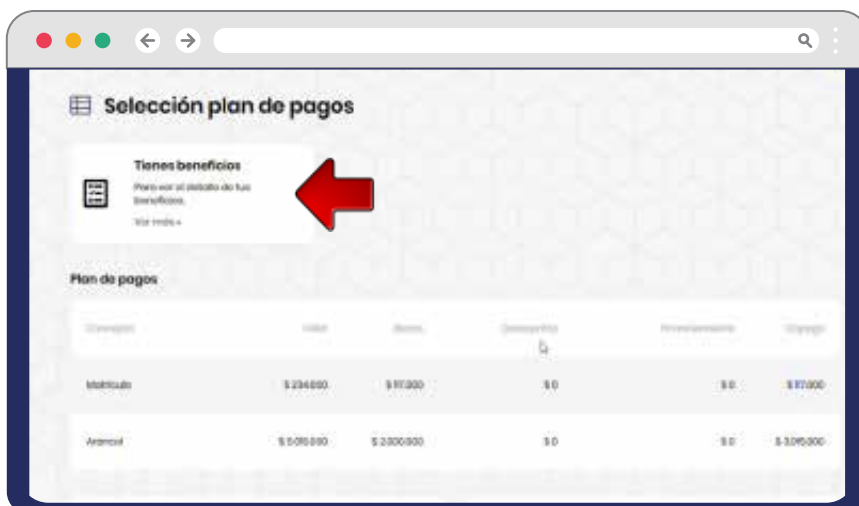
Selección plan de pagos

Tienes beneficios

Para ver el detalle de tus beneficios.

Ver más »

Plan de pagos

| Concepto | Valor | Beca | Descuento | Financiamiento | Copago |
|---|---|---|---|---|---|
| Matrícula | $ 234.000 | $ 117.000 | $ 0 | $ 0 | $ 117.000 |
| Arancel | $ 5.015.000 | $ 2.000.000 | $ 0 | $ 0 | $ 3.015.000 |